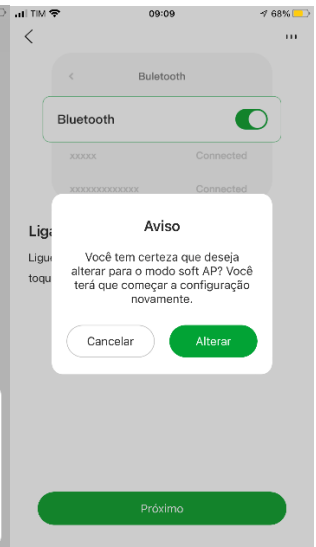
TIM 09:09 68%

<

Buletooth

Bluetooth

xxxxx Connected

xxxxxxxxxxxxx Connected

Liga

Ligue

toque

Aviso

Você tem certeza que deseja alterar para o modo soft AP? Você terá que começar a configuração novamente.

Cancelar

Alterar

Próximo